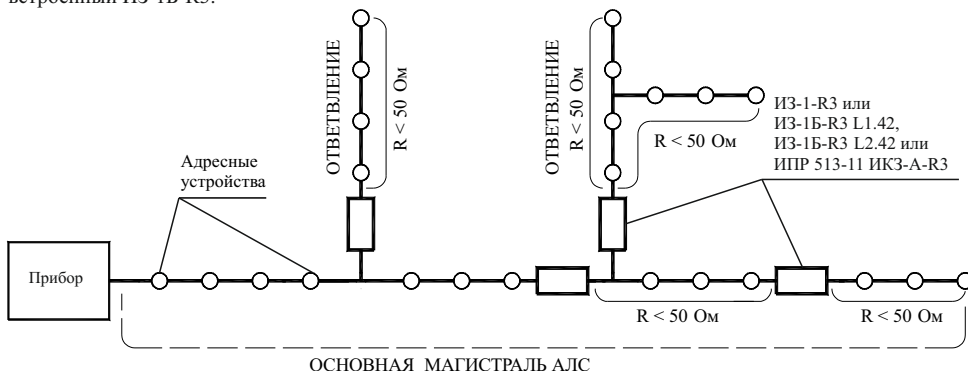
встроенный ИЗ-1Б-R3.

ОТВЕТВЛЕНИЕ

R < 50 Ом

ОТВЕТВЛЕНИЕ

R < 50 Ом

R < 50 Ом

ИЗ-1-R3 или
ИЗ-1Б-R3 L1.42,
ИЗ-1Б-R3 L2.42 или
ИПР 513-11 ИКЗ-А-R3

Адресные устройства

Прибор

R < 50 Ом

R < 50 Ом

ОСНОВНАЯ МАГИСТРАЛЬ АЛС